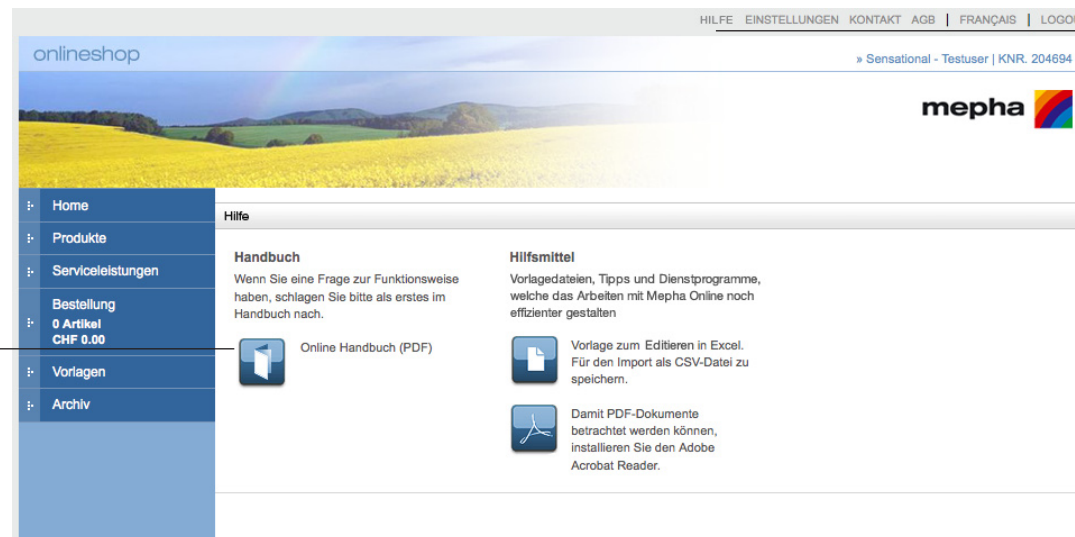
HILFE EINSTELLUNGEN KONTAKT AGB | FRANÇAIS | LOGO

onlineshop

» Sensational - Testuser | KNR. 204694

mepha

Home
Produkte
Serviceleistungen
Bestellung
0 Artikel
CHF 0.00
Vorlagen
Archiv

Hilfe

Handbuch
Wenn Sie eine Frage zur Funktionsweise haben, schlagen Sie bitte als erstes im Handbuch nach.

Online Handbuch (PDF)

Hilfsmittel
Vorlagedateien, Tipps und Dienstprogramme, welche das Arbeiten mit Mepha Online noch effizienter gestalten

Vorlage zum Editieren in Excel. Für den Import als CSV-Datei zu speichern.

Damit PDF-Dokumente betrachtet werden können, installieren Sie den Adobe Acrobat Reader.